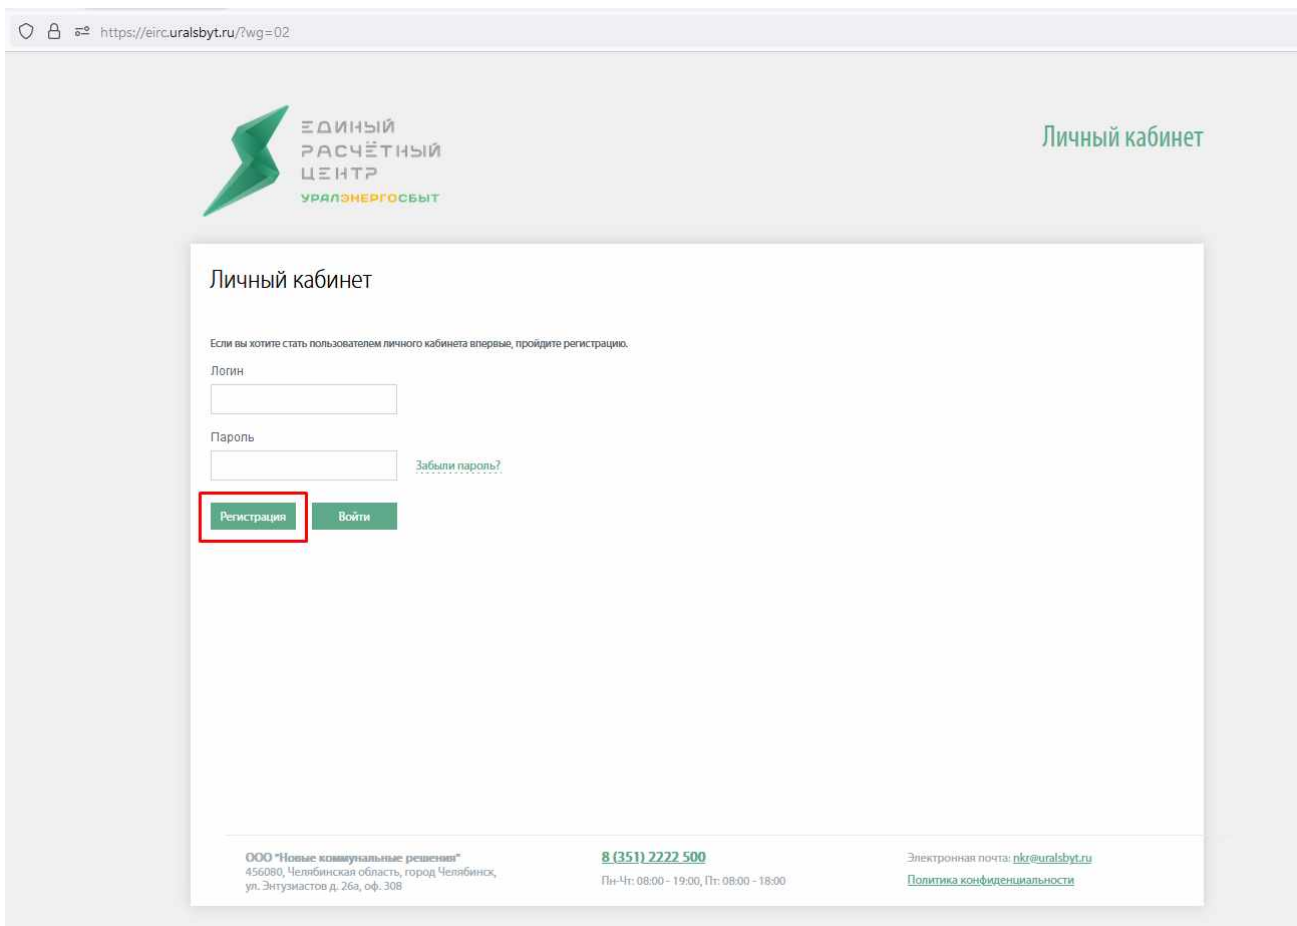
https://eirc.uralsbyt.ru/?wg=02

ЕДИНЫЙ РАСЧЁТНЫЙ ЦЕНТР
УРАЛЭНЕРГОСБЫТ

Личный кабинет

Личный кабинет

Если вы хотите стать пользователем личного кабинета впервые, пройдите регистрацию.

Логин

Пароль

Забыли пароль?

Регистрация

Войти

ООО "Новые коммунальные решения"
456080, Челябинская область, город Челябинск, ул. Энтузиастов д. 26а, оф. 308

8 (351) 2222 500
Пн-Чт: 08:00 - 19:00, Пт: 08:00 - 18:00

Электронная почта: nkr@uralsbyt.ru
Политика конфиденциальности